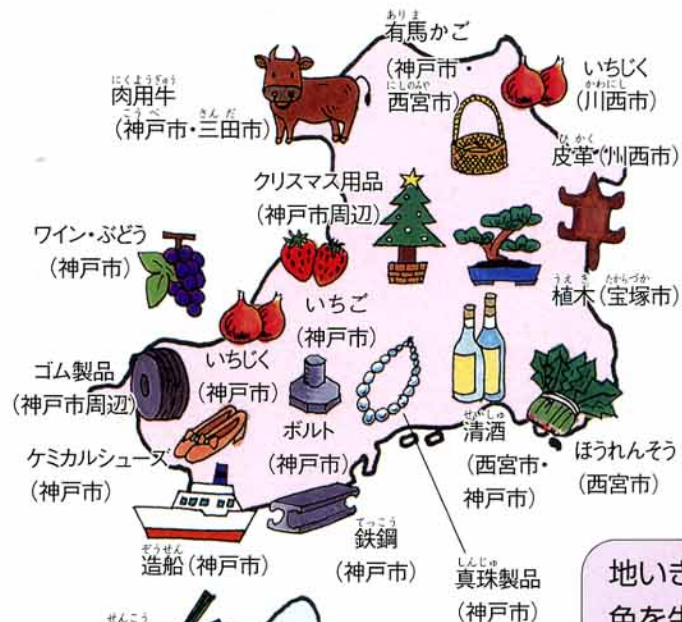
ありま
有馬かご
(神戸市・
にしのみや
西宮市)

いちじく
かわにし
(川西市)

にくようぎゅう
肉用牛
こうべ さんだ
(神戸市・三田市)

ひかく
皮革(川西市)

クリスマス用品
(神戸市周辺)

ワイン・ぶどう
(神戸市)

うえき たからづか
植木(宝塚市)

いちご
(神戸市)

ゴム製品
(神戸市周辺)

いちじく
(神戸市)

ボルト
(神戸市)

せいしゅ
清酒
(西宮市・
神戸市)

ほうれんそう
(西宮市)

ケミカルシューズ
(神戸市)

てっこう
鉄鋼
(神戸市)

ぞうせん
造船(神戸市)

しんじゅ
真珠製品
(神戸市)

地いき
色を生

せんこう